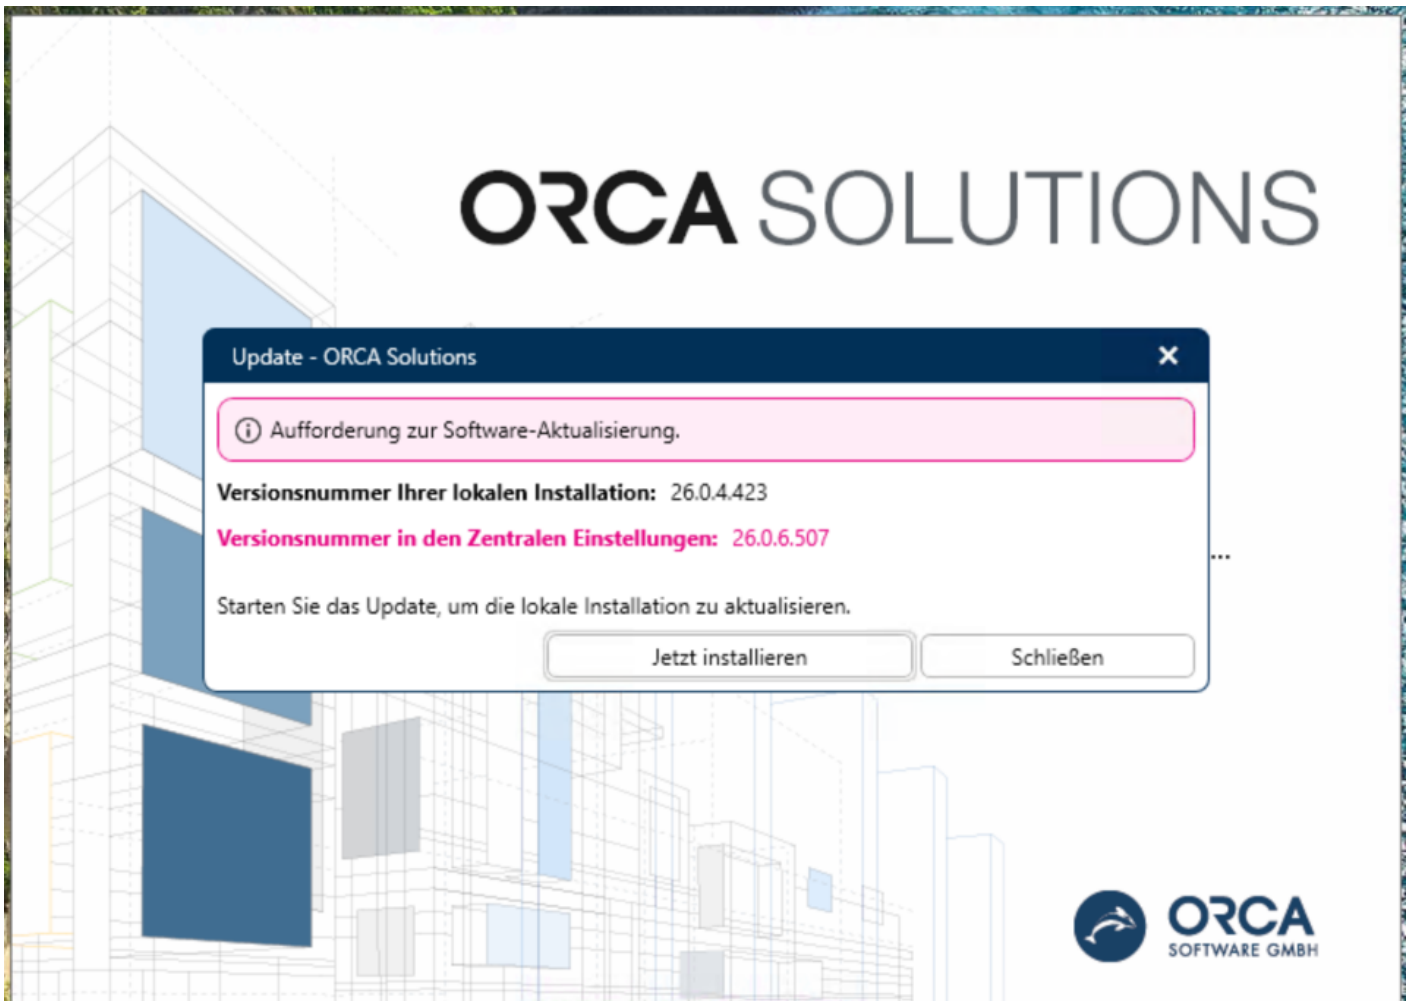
ORCA SOLUTIONS

Update - ORCA Solutions

✕

ⓘ Aufforderung zur Software-Aktualisierung.

Versionsnummer Ihrer lokalen Installation: 26.0.4.423

Versionsnummer in den Zentralen Einstellungen: 26.0.6.507

Starten Sie das Update, um die lokale Installation zu aktualisieren.

Jetzt installieren

Schließen

...

ORCA
SOFTWARE GMBH